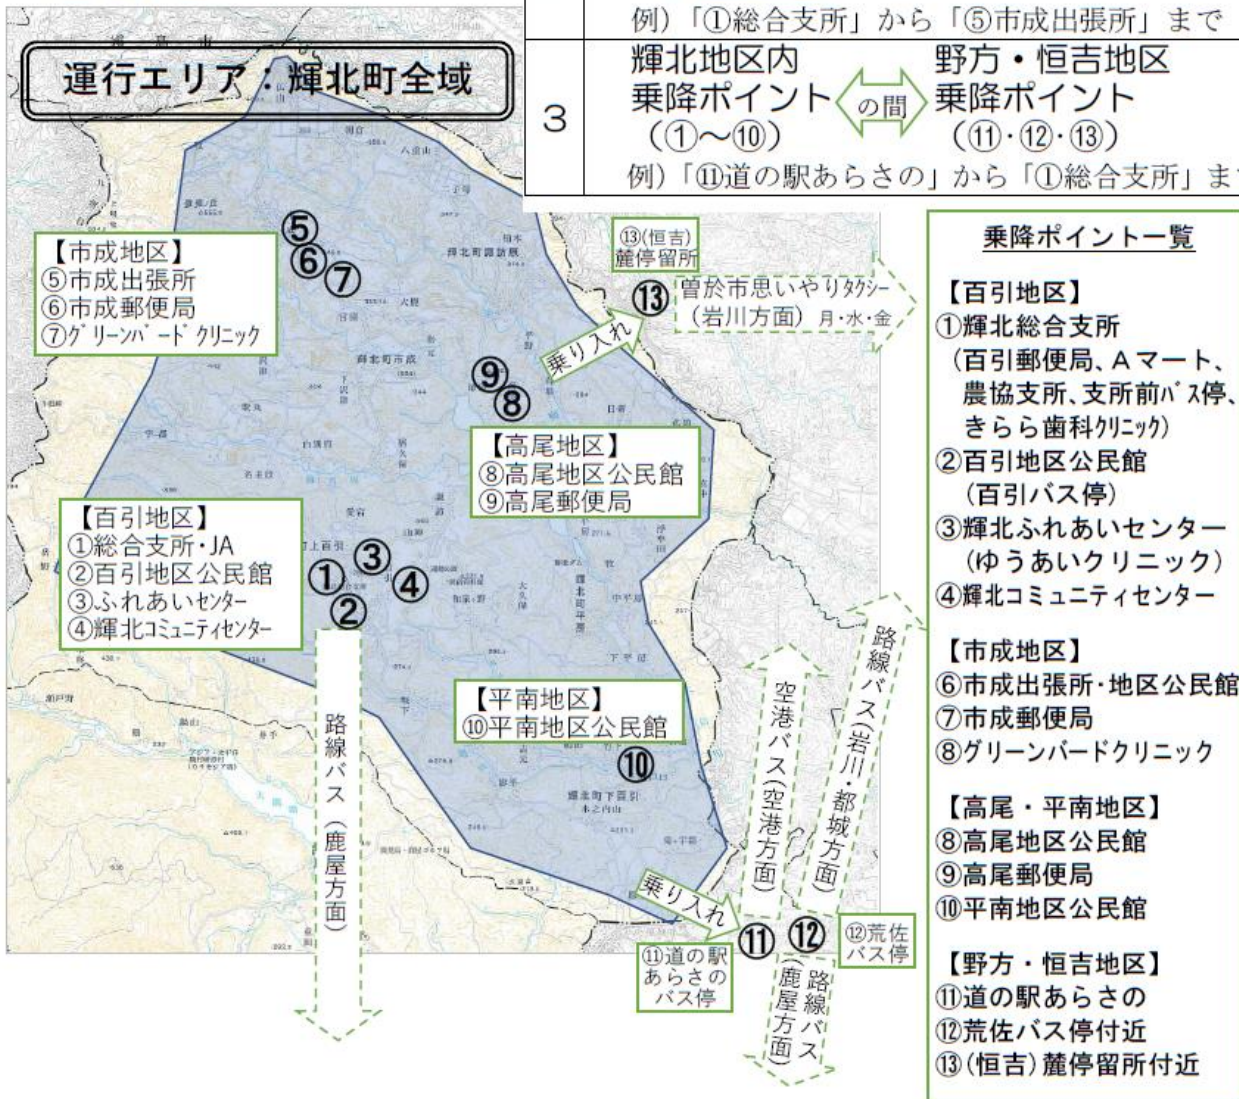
例）「①総合支所」から「⑤市成出張所」まで

| 3 | 輝北地区内 乗降ポイント（①〜⑩） の間 野方・恒吉地区 乗降ポイント（⑪・⑫・⑬） |
|---|---|

例）「⑪道の駅あらさの」から「①総合支所」ま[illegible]

運行エリア：輝北町全域

【市成地区】
⑤市成出張所
⑥市成郵便局
⑦グリーンバードクリニック

【百引地区】
①総合支所・JA
②百引地区公民館
③ふれあいセンター
④輝北コミュニティセンター

【高尾地区】
⑧高尾地区公民館
⑨高尾郵便局

【平南地区】
⑩平南地区公民館

⑬(恒吉)麓停留所

曽於市思いやりタクシー（岩川方面）月・水・金

乗り入れ

路線バス（鹿屋方面）

空港バス（空港方面）

路線バス（岩川・都城方面）

乗り入れ

⑪道の駅あらさのバス停

⑫荒佐バス停

路線バス（鹿屋方面）

乗降ポイント一覧

【百引地区】
①輝北総合支所
（百引郵便局、Aマート、農協支所、支所前バス停、きらら歯科クリニック）
②百引地区公民館
（百引バス停）
③輝北ふれあいセンター
（ゆうあいクリニック）
④輝北コミュニティセンター

【市成地区】
⑥市成出張所・地区公民館
⑦市成郵便局
⑧グリーンバードクリニック

【高尾・平南地区】
⑧高尾地区公民館
⑨高尾郵便局
⑩平南地区公民館

【野方・恒吉地区】
⑪道の駅あらさの
⑫荒佐バス停付近
⑬(恒吉)麓停留所付近